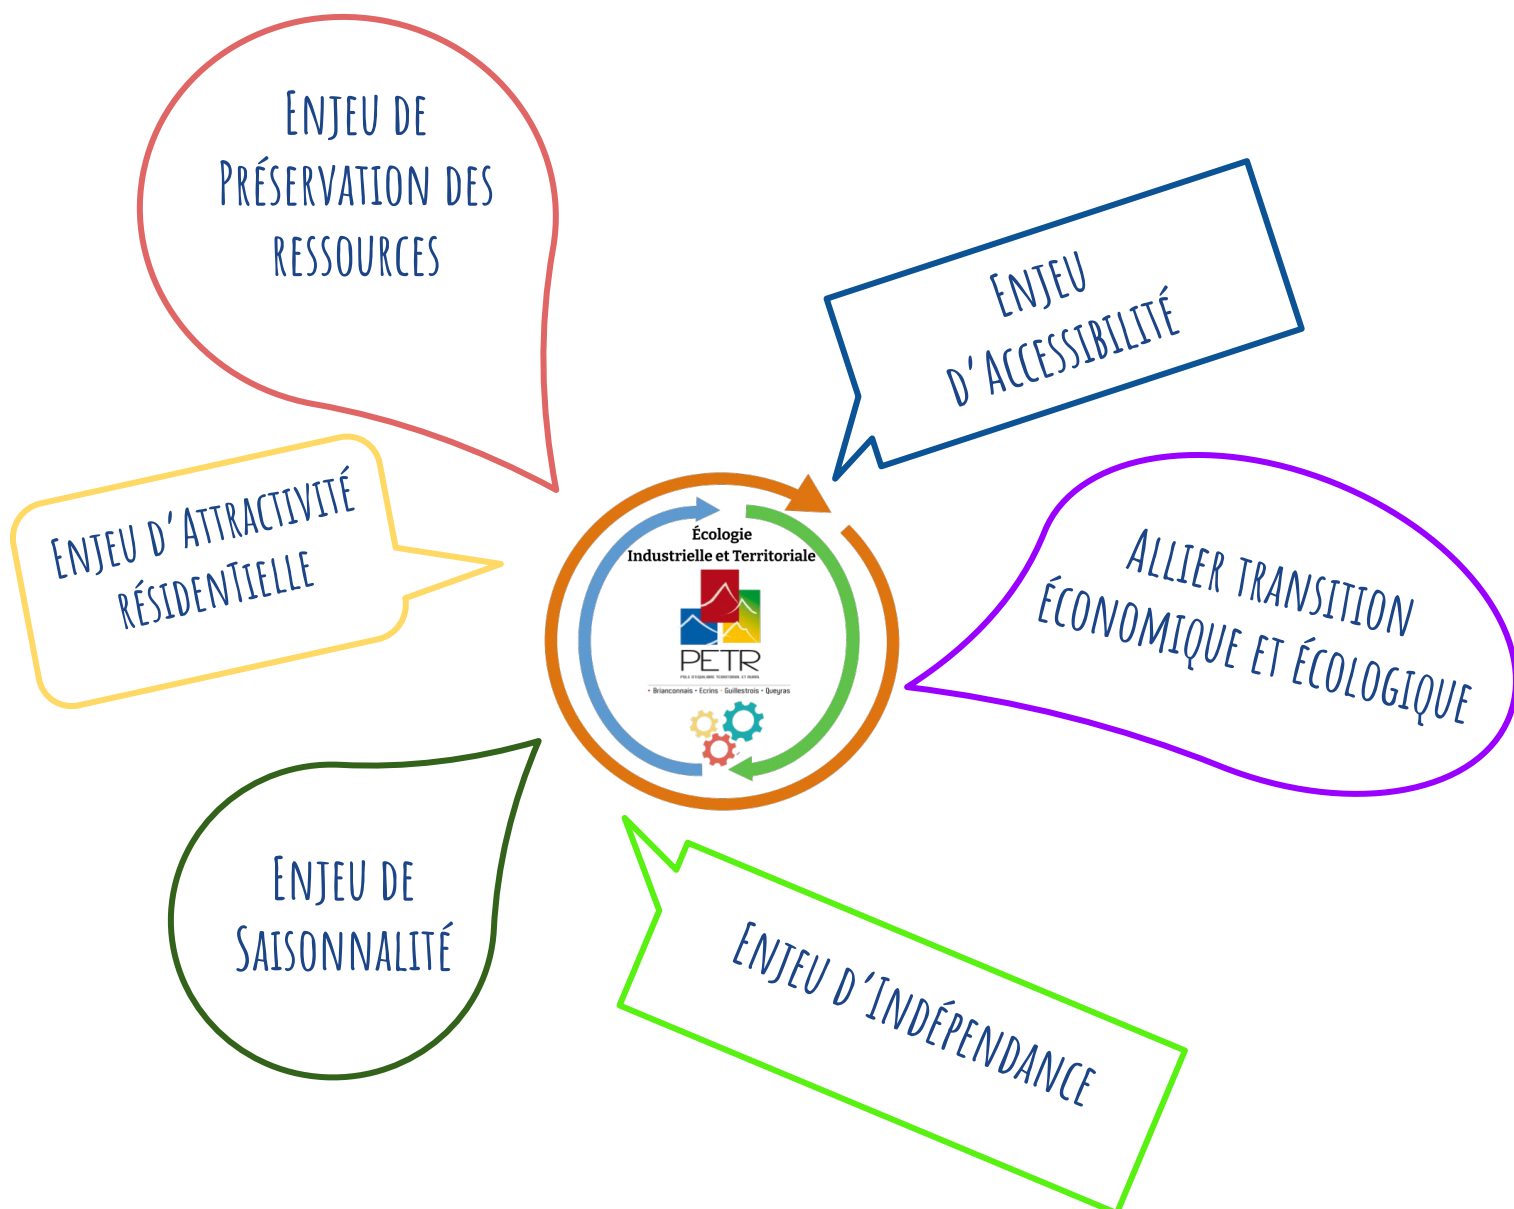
Enjeu de Préservation des ressources

Enjeu d'accessibilité

Enjeu d'attractivité résidentielle

Écologie Industrielle et Territoriale

PETR

POLE D'EQUILIBRE TERRITORIAL ET RURAL

• Briançonnais • Écrins • Guillestrois • Queyras

Allier transition économique et écologique

Enjeu de Saisonnalité

Enjeu d'Indépendance